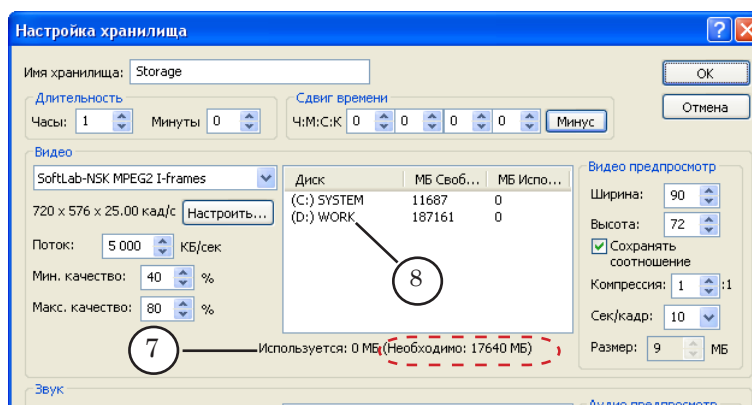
Настройка хранилища

Имя хранилища: Storage

OK

Отмена

Длительность

Часы: 1

Минуты 0

Сдвиг времени

Ч:М:С:К 0 0 0 0

Минус

Видео

SoftLab-NSK MPEG2 I-frames

720 x 576 x 25.00 кад/с

Настроить...

Поток: 5 000 КБ/сек

Мин. качество: 40 %

Макс. качество: 80 %

| Диск | МБ Своб... | МБ Испо... |
|---|---|---|
| (C:) SYSTEM | 11687 | 0 |
| (D:) WORK | 187161 | 0 |

8

Видео предпросмотр

Ширина: 90

Высота: 72

Сохранять соотношение

Компрессия: 1 :1

Сек/кадр: 10

Размер: 9 МБ

7

Используется: 0 МБ (Необходимо: 17640 МБ)

Звук

Аудио предпросмотр